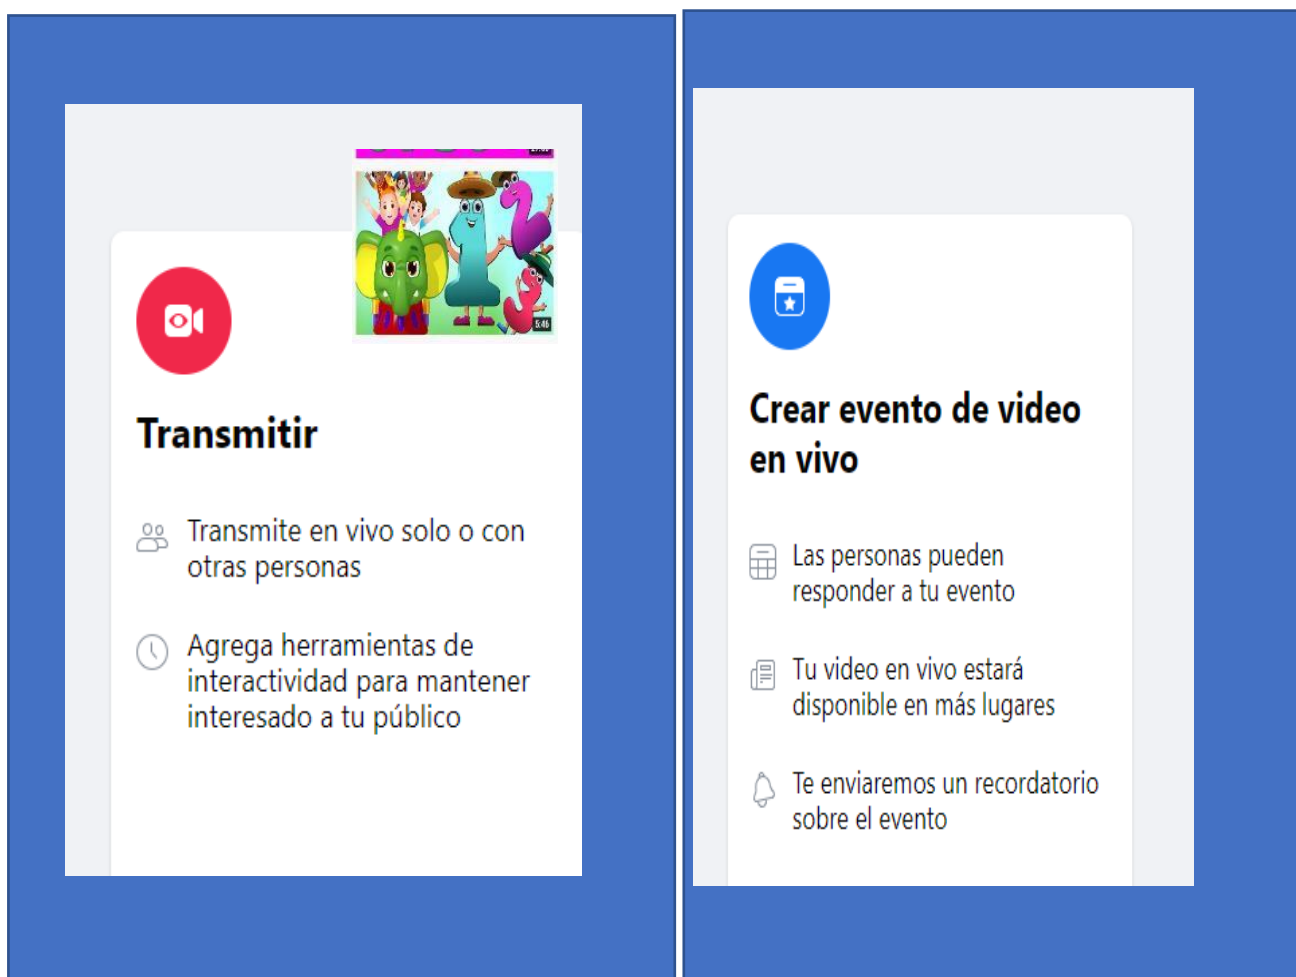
5:46

Transmitir

Transmite en vivo solo o con otras personas

Agrega herramientas de interactividad para mantener interesado a tu público

Crear evento de video en vivo

Las personas pueden responder a tu evento

Tu video en vivo estará disponible en más lugares

Te enviaremos un recordatorio sobre el evento